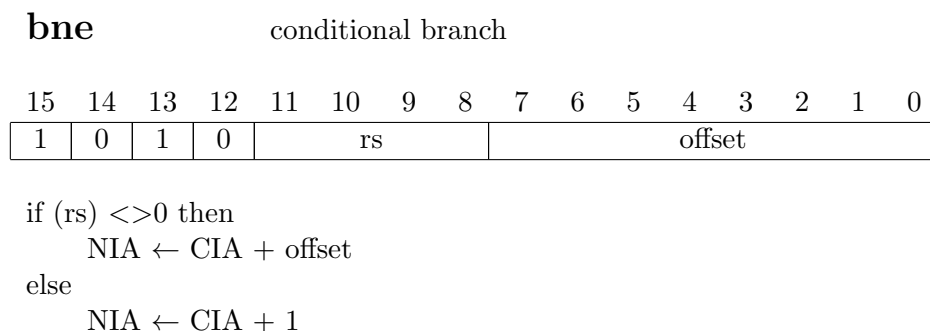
**bne** conditional branch

| 15 | 14 | 13 | 12 | 11 | 10 | 9 | 8 | 7 | 6 | 5 | 4 | 3 | 2 | 1 | 0 |
|---|---|---|---|---|---|---|---|---|---|---|---|---|---|---|---|
| 1 | 0 | 1 | 0 | rs | | | | offset | | | | | | | |

if (rs) $<>$0 then
NIA $\leftarrow$ CIA + offset
else
NIA $\leftarrow$ CIA + 1